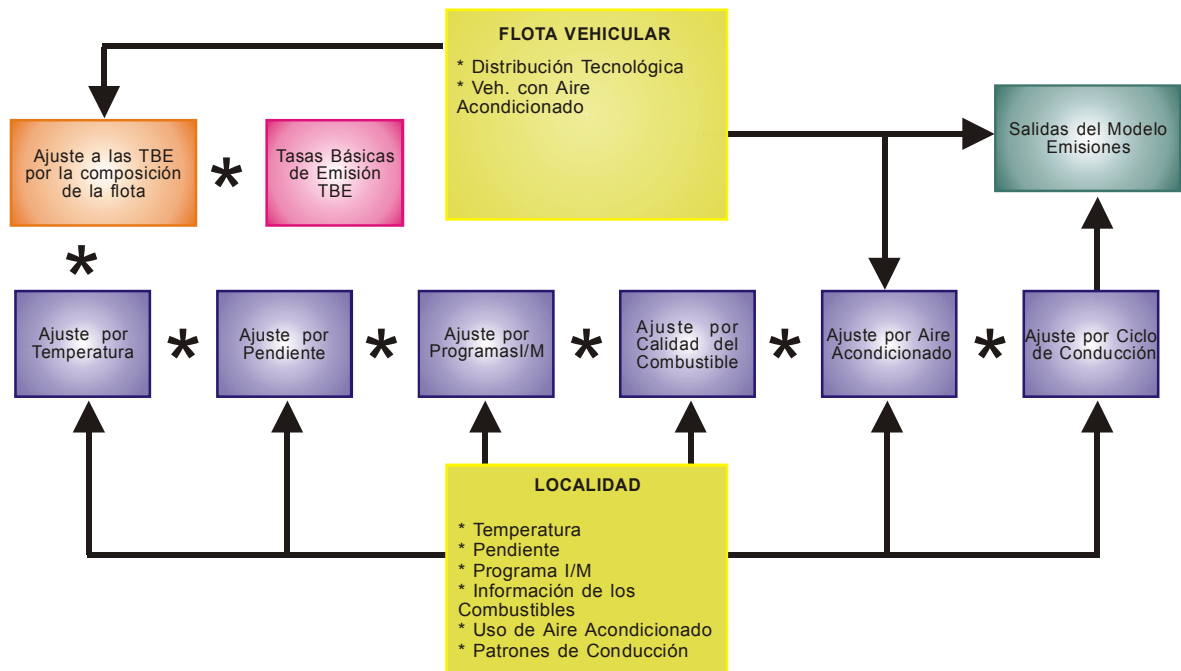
FLOTA VEHICULAR

* Distribución Tecnológica
* Veh. con Aire Acondicionado

Ajuste a las TBE por la composición de la flota

*

Tasas Básicas de Emisión TBE

Salidas del Modelo Emisiones

*

Ajuste por Temperatura

*

Ajuste por Pendiente

*

Ajuste por ProgramasI/M

*

Ajuste por Calidad del Combustible

*

Ajuste por Aire Acondicionado

*

Ajuste por Ciclo de Conducción

LOCALIDAD

* Temperatura
* Pendiente
* Programa I/M
* Información de los Combustibles
* Uso de Aire Acondicionado
* Patrones de Conducción